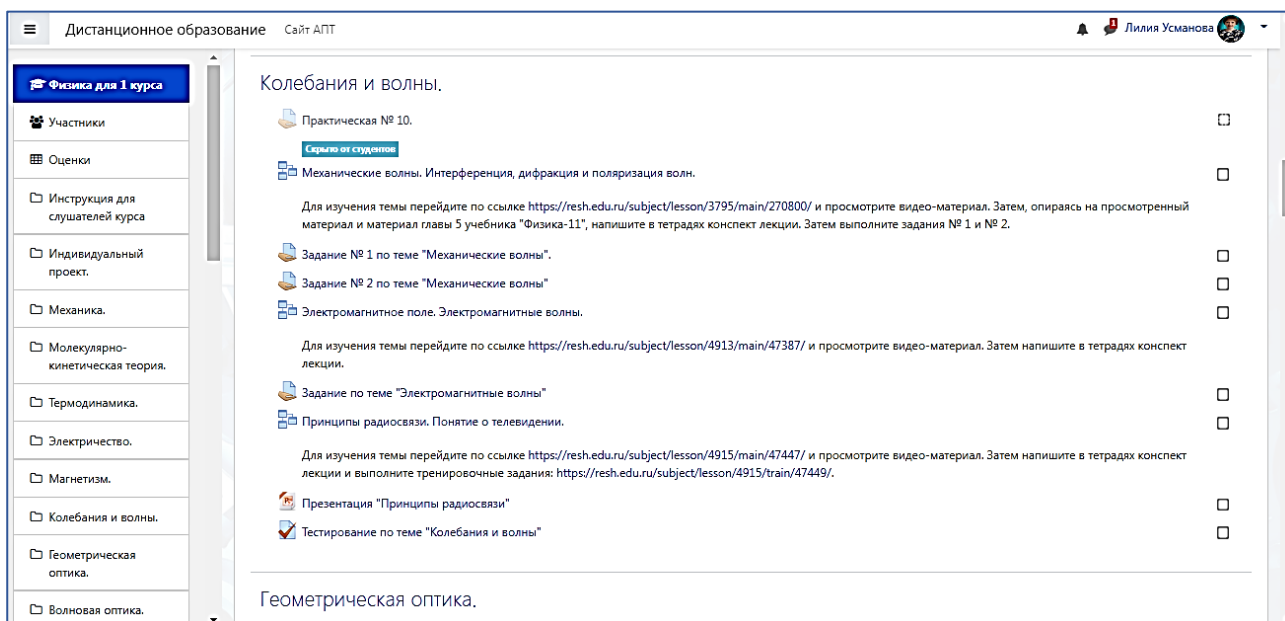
Дистанционное образование Сайт АПТ

Лилия Усманова

Физика для 1 курса

Участники

Оценки

Инструкция для слушателей курса

Индивидуальный проект.

Механика.

Молекулярно-кинетическая теория.

Термодинамика.

Электричество.

Магнетизм.

Колебания и волны.

Геометрическая оптика.

Волновая оптика.

Колебания и волны.

Практическая № 10.

Скрыто от студентов

Механические волны. Интерференция, дифракция и поляризация волн.

Для изучения темы перейдите по ссылке https://resh.edu.ru/subject/lesson/3795/main/270800/ и просмотрите видео-материал. Затем, опираясь на просмотренный материал и материал главы 5 учебника "Физика-11", напишите в тетрадях конспект лекции. Затем выполните задания № 1 и № 2.

Задание № 1 по теме "Механические волны".

Задание № 2 по теме "Механические волны"

Электромагнитное поле. Электромагнитные волны.

Для изучения темы перейдите по ссылке https://resh.edu.ru/subject/lesson/4913/main/47387/ и просмотрите видео-материал. Затем напишите в тетрадях конспект лекции.

Задание по теме "Электромагнитные волны"

Принципы радиосвязи. Понятие о телевидении.

Для изучения темы перейдите по ссылке https://resh.edu.ru/subject/lesson/4915/main/47447/ и просмотрите видео-материал. Затем напишите в тетрадях конспект лекции и выполните тренировочные задания: https://resh.edu.ru/subject/lesson/4915/train/47449/.

Презентация "Принципы радиосвязи"

Тестирование по теме "Колебания и волны"

Геометрическая оптика.